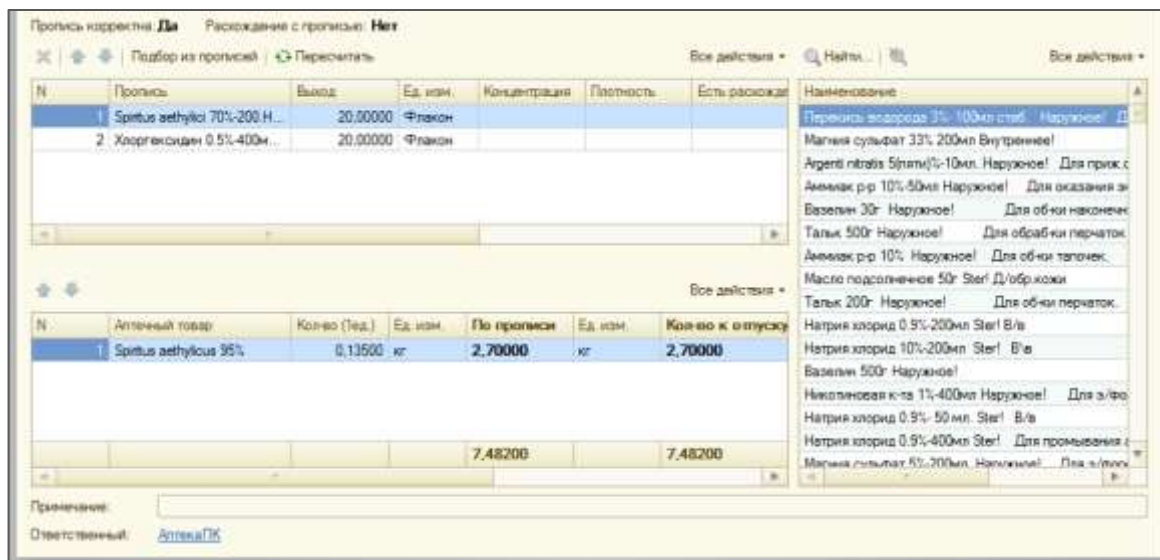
Пропись корректна: Да Расхождение с прописью: Нет

Подбор из прописей | Пересчитать | Все действия • | Найти... | Все действия •

| N | Пропись | Выход | Ед. изм. | Концентрация | Плотность | Есть расхожде |
|---|---|---|---|---|---|---|
| 1 | Spiritus aethylici 70%-200 Н... | 20,00000 | Флакон | | | |
| 2 | Хлоргексидин 0,5%-400м... | 20,00000 | Флакон | | | |

Все действия •

| N | Аптечный товар | Кол-во (1ед.) | Ед. изм. | По прописи | Ед. изм. | Кол-во к отпуску |
|---|---|---|---|---|---|---|
| 1 | Spiritus aethylicus 95% | 0,13500 | кг | 2,70000 | кг | 2,70000 |
| | | | | 7,48200 | | 7,48200 |

Наименование
Перекись водорода 3% 100мл стаб. Наружное! Д
Магния сульфат 33% 200мл Внутреннее!
Argenti nitratis 5(пять)%-10мл. Наружное! Для приж.с
Аммиак р-р 10%-50мл Наружное! Для оказания зк
Вазелин 30г Наружное! Для об-ки наконечн
Тальк 500г Наружное! Для обраб-ки перчаток.
Аммиак р-р 10% Наружное! Для об-ки тапочек.
Масло подсолнечное 50г Ster! Д/обр.кожи
Тальк 200г Наружное! Для об-ки перчаток.
Натрия хлорид 0,9%-200мл Ster! В/в
Натрия хлорид 10%-200мл Ster! В/в
Вазелин 500г Наружное!
Никотиновая к-та 1%-400мл Наружное! Для э/фо
Натрия хлорид 0,9%- 50 мл. Ster! В/в
Натрия хлорид 0,9%-400мл Ster! Для промывания
Магния сульфат 5%-200мл Наружное! Для э/фор

Примечание:
Ответственный: АптекаПК